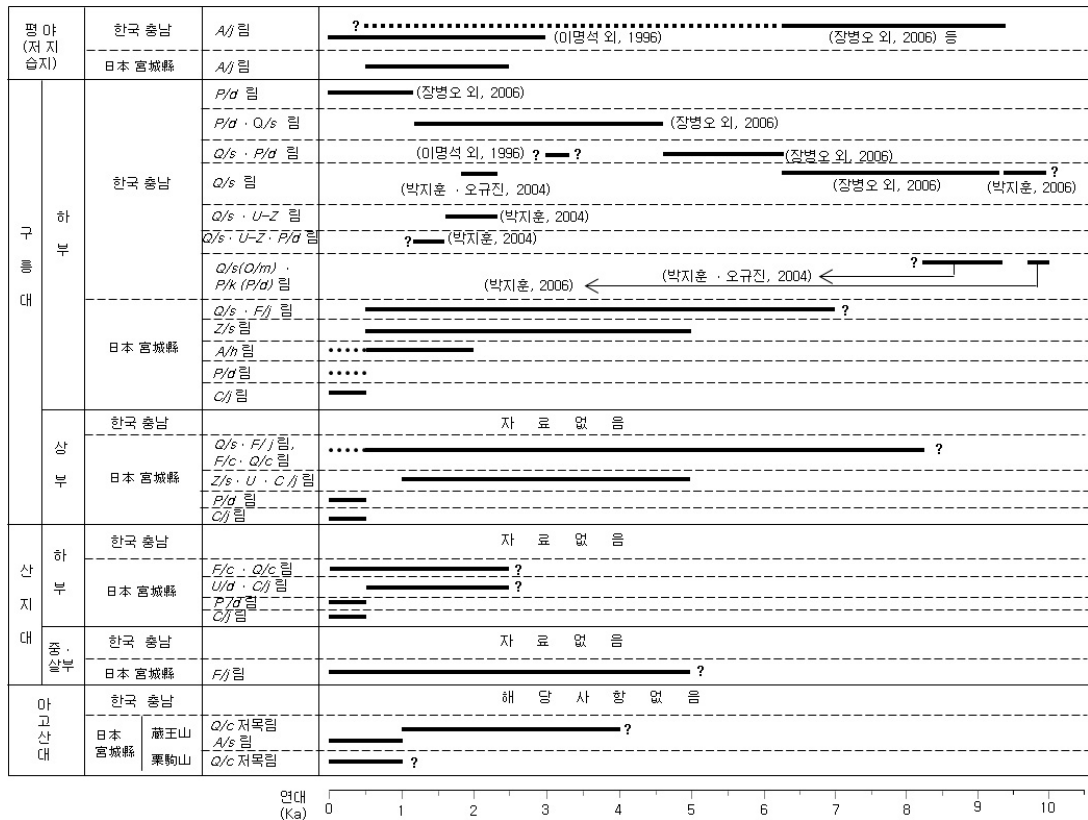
| 평 야 (저 지 습지) | | 한국 충남 | A/j 림 | ? (이명석 외, 1996) (장병오 외, 2006) 등 |
|---|---|---|---|---|
| | | 日本 宮城縣 | A/j 림 | |
| 구 릉 대 | 하 부 | 한국 충남 | P/d 림 | (장병오 외, 2006) |
| | | | P/d · Q/s 림 | (장병오 외, 2006) |
| | | | Q/s · P/d 림 | (이명석 외, 1996) ? ? (장병오 외, 2006) |
| | | | Q/s 림 | (박지훈 · 오규진, 2004) (장병오 외, 2006) ? (박지훈, 2006) |
| | | | Q/s · U-Z 림 | (박지훈, 2004) |
| | | | Q/s · U-Z · P/d 림 | ? (박지훈, 2004) |
| | | | Q/s(Q/m) · P/k (P/d) 림 | (박지훈, 2006) (박지훈 · 오규진, 2004) ? |
| | | 日本 宮城縣 | Q/s · F/j 림 | ? |
| | | | Z/s 림 | |
| | | | A/h 림 | |
| | | | P/d 림 | |
| | | | C/j 림 | |
| | 상 부 | 한국 충남 | | 자 료 없 음 |
| | | 日本 宮城縣 | Q/s · F/j 림, F/c · Q/c 림 | ? |
| | | | Z/s · U · C/j 림 | |
| | | | P/d 림 | |
| | | | C/j 림 | |
| 산 지 대 | 하 부 | 한국 충남 | | 자 료 없 음 |
| | | 日本 宮城縣 | F/c · Q/c 림 | ? |
| | | | U/d · C/j 림 | ? |
| | | | P/d 림 | |
| | | | C/j 림 | |
| | 중 · 상부 | 한국 충남 | | 자 료 없 음 |
| | | 日本 宮城縣 | F/j 림 | ? |
| 아 고 산 대 | | 한국 충남 | | 해 당 사 항 없 음 |
| | | 日本 宮城縣 藏王山 | Q/c 저목림 | ? |
| | | | A/s 림 | |
| | | 栗駒山 | Q/c 저목림 | ? |

연대 (Ka) 0 1 2 3 4 5 6 7 8 9 10